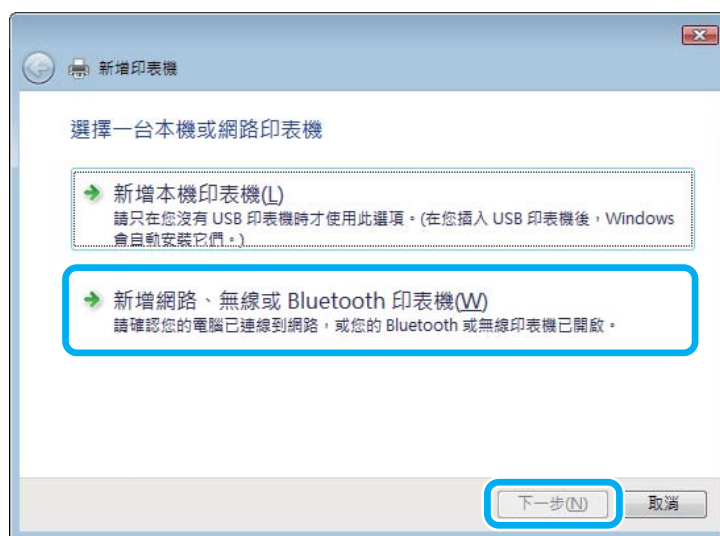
新增印表機

選擇一台本機或網路印表機

新增本機印表機(L)
請只在您沒有 USB 印表機時才使用此選項。(在您插入 USB 印表機後，Windows 會自動安裝它們。)

新增網路、無線或 Bluetooth 印表機(W)
請確認您的電腦已連線到網路，或您的 Bluetooth 或無線印表機已開啟。

下一步(N)
取消